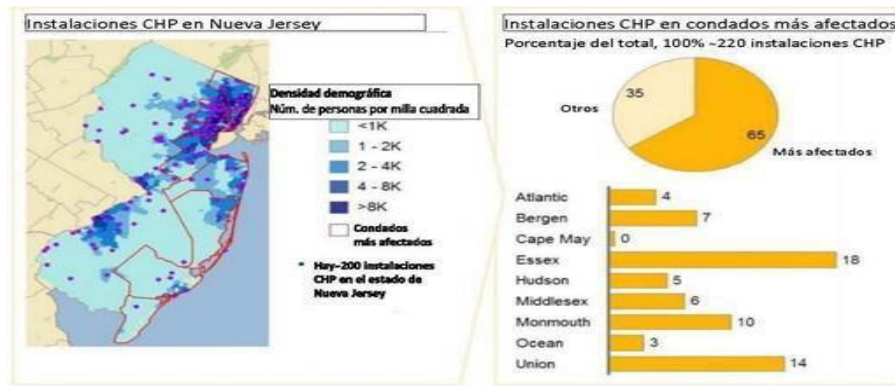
Instalaciones CHP en Nueva Jersey

Densidad demográfica
Núm. de personas por milla cuadrada

<1K
1 - 2K
2 - 4K
4 - 8K
>8K

Condados más afectados

• Hay~200 instalaciones CHP en el estado de Nueva Jersey

Instalaciones CHP en condados más afectados
Porcentaje del total, 100% ~220 instalaciones CHP

Otros 35
65 Más afectados

| | |
|---|---|
| Atlantic | 4 |
| Bergen | 7 |
| Cape May | 0 |
| Essex | 18 |
| Hudson | 5 |
| Middlesex | 6 |
| Monmouth | 10 |
| Ocean | 3 |
| Union | 14 |